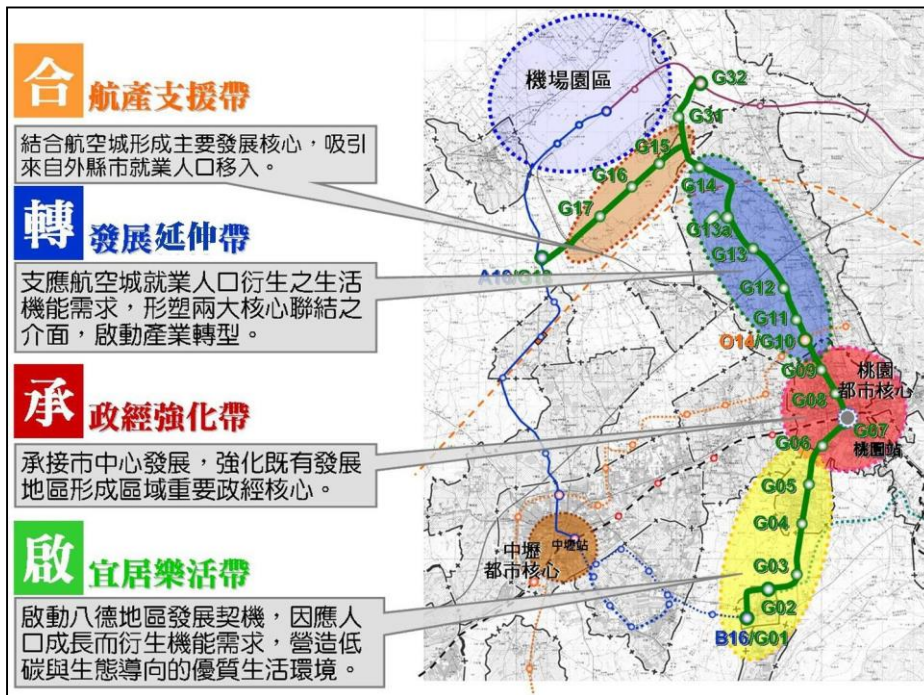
合 航產支援帶

結合航空城形成主要發展核心，吸引來自外縣市就業人口移入。

轉 發展延伸帶

支應航空城就業人口衍生之生活機能需求，形塑兩大核心聯結之介面，啟動產業轉型。

承 政經強化帶

承接市中心發展，強化既有發展地區形成區域重要政經核心。

啟 宜居樂活帶

啟動八德地區發展契機，因應人口成長而衍生機能需求，營造低碳與生態導向的優質生活環境。

機場園區

G32

G31

G15

G16

G14

G17

G13a

G13

A10/G19

G12

G11

O14/G10

G09

桃園都市核心

G08

G07

桃園站

G06

G05

G04

中壢都市核心

中壢站

G03

G02

B16/G01